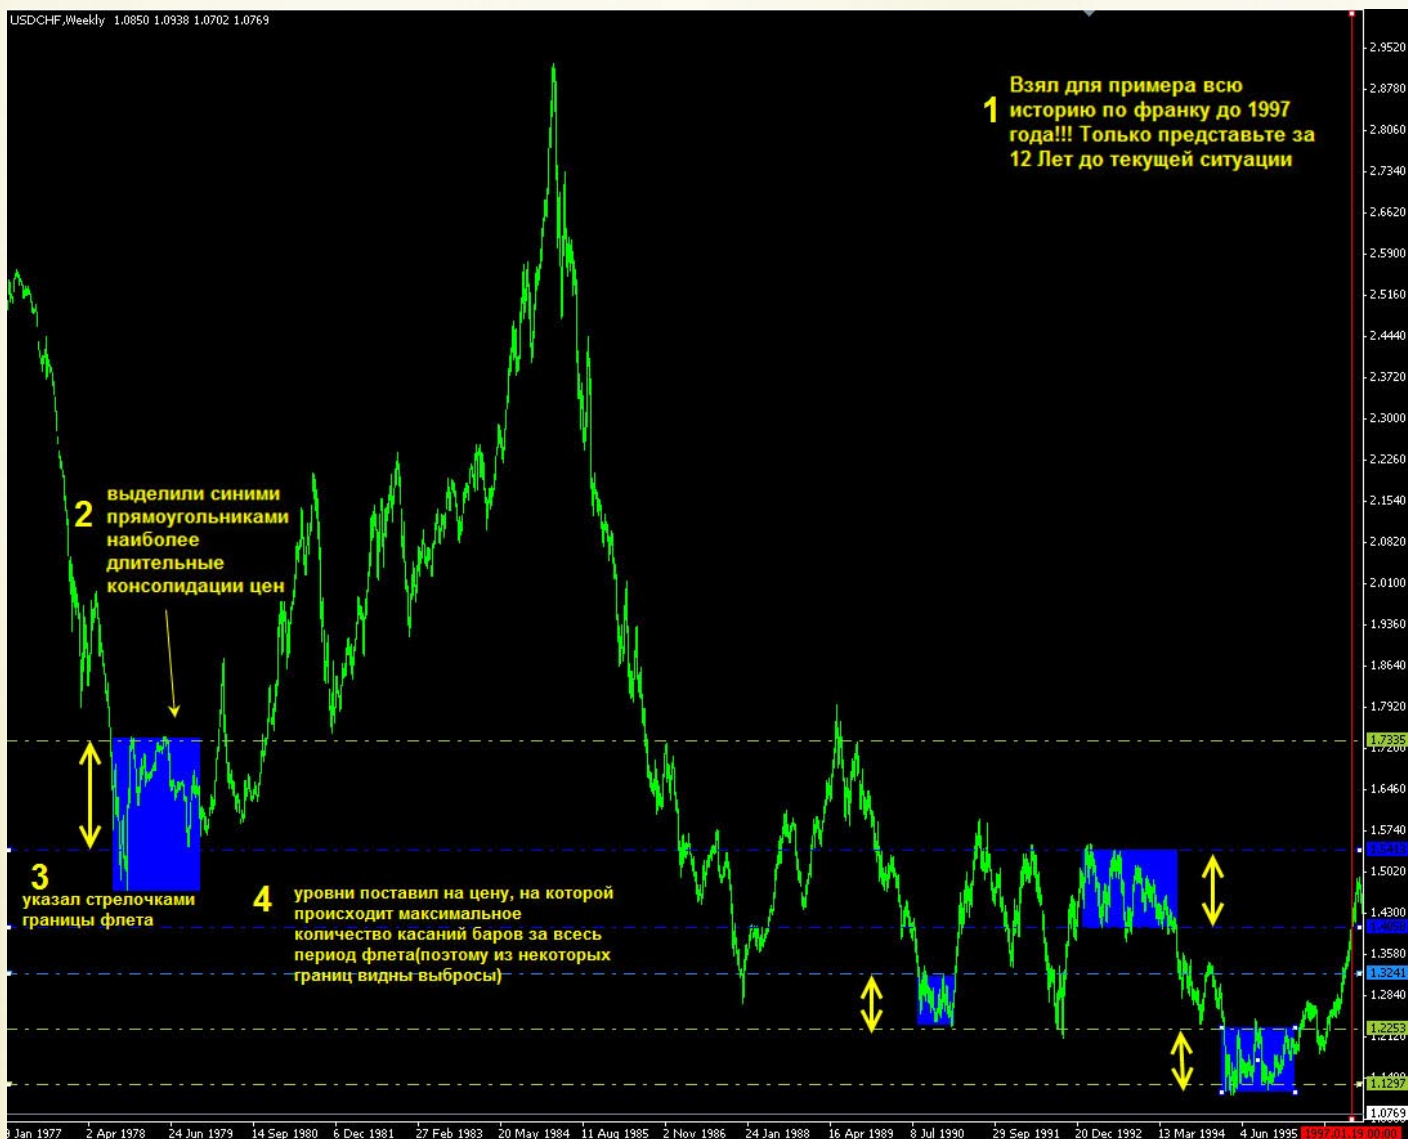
USDCHF,Weekly 1.0850 1.0938 1.0702 1.0769

1 Взял для примера всю историю по франку до 1997 года!!! Только представьте за 12 Лет до текущей ситуации

2 выделили синими прямоугольниками наиболее длительные консолидации цен

3 указал стрелочками границы флета

4 уровни поставил на цену, на которой происходит максимальное количество касаний баров за всесь период флета(поэтому из некоторых границ видны выбросы)

2.9520
2.8780
2.8060
2.7340
2.6620
2.5900
2.5160
2.4440
2.3720
2.3000
2.2260
2.1540
2.0820
2.0100
1.9360
1.8640
1.7920
1.7335
1.7200
1.6460
1.5740
1.5418
1.5020
1.4300
1.4059
1.3580
1.3241
1.2840
1.2253
1.2120
1.1400
1.1297
1.0769

3 Jan 1977 | 2 Apr 1978 | 24 Jun 1979 | 14 Sep 1980 | 6 Dec 1981 | 27 Feb 1983 | 20 May 1984 | 11 Aug 1985 | 2 Nov 1986 | 24 Jan 1988 | 16 Apr 1989 | 8 Jul 1990 | 29 Sep 1991 | 20 Dec 1992 | 13 Mar 1994 | 4 Jun 1995 | 1997.01.19 00:00